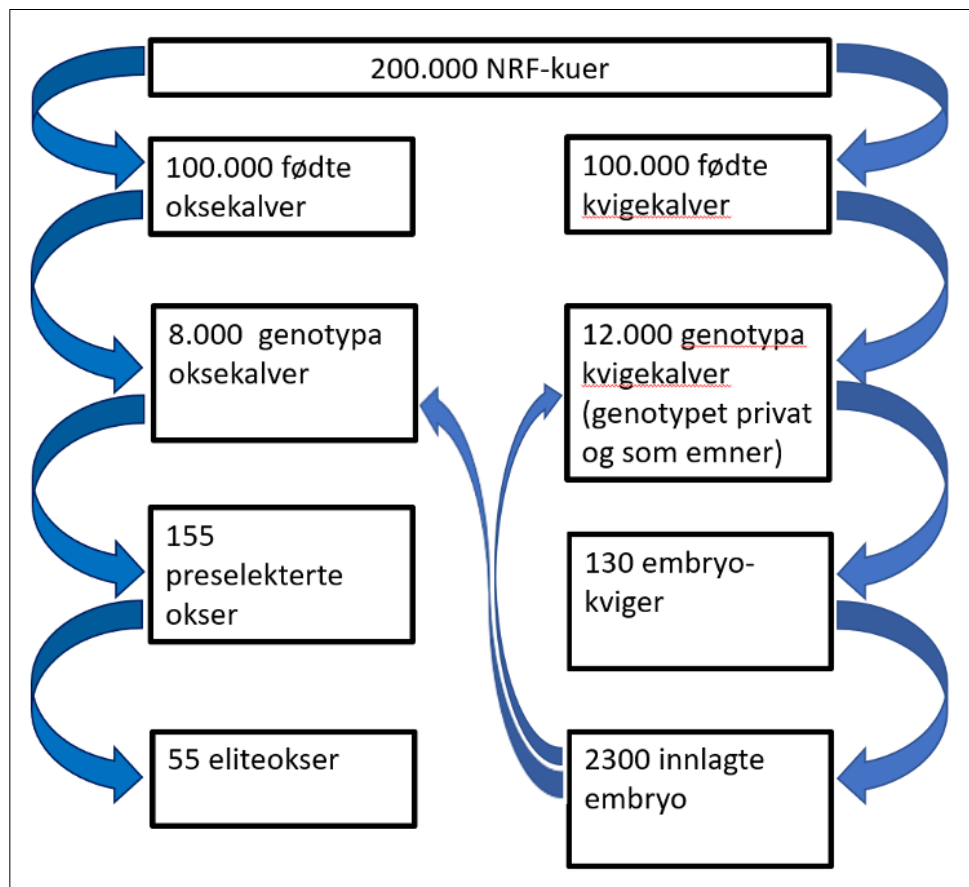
200.000 NRF-kuer

100.000 fødte oksekalver

100.000 fødte kvigekalver

8.000 genotypa oksekalver

12.000 genotypa kvigekalver (genotypet privat og som emner)

155 preselekterte okser

130 embryo-kviger

55 eliteokser

2300 innlagte embryo